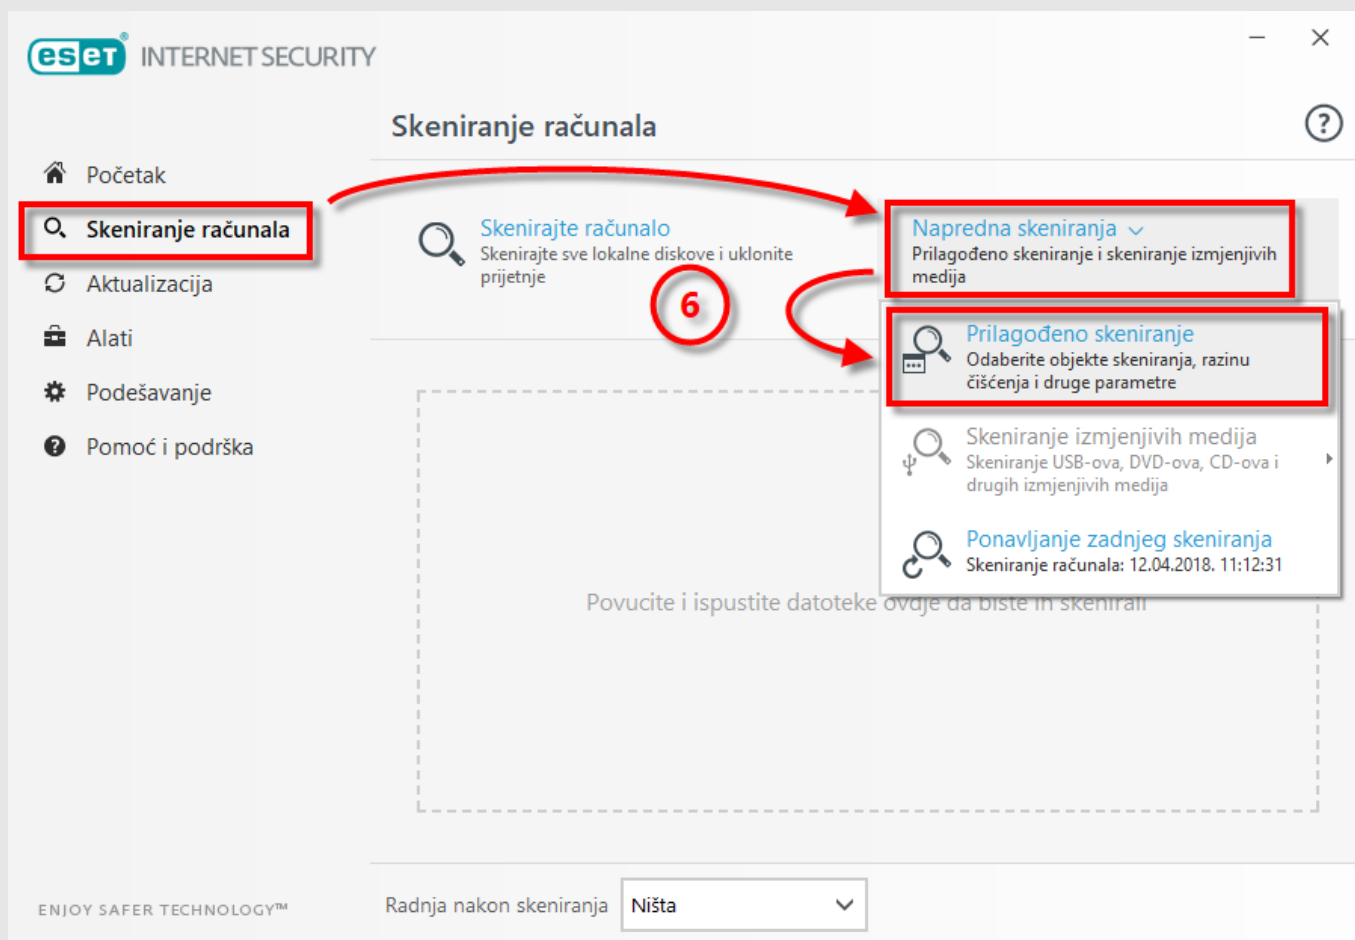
eset INTERNET SECURITY

Skeniranje računala

Početak
Skeniranje računala
Aktualizacija
Alati
Podešavanje
Pomoć i podrška

Skenirajte računalo
Skenirajte sve lokalne diskove i uklonite prijetnje

6

Napredna skeniranja
Prilagođeno skeniranje i skeniranje izmjenjivih medija

Prilagođeno skeniranje
Odaberite objekte skeniranja, razinu čišćenja i druge parametre

Skeniranje izmjenjivih medija
Skeniranje USB-ova, DVD-ova, CD-ova i drugih izmjenjivih medija

Ponavljanje zadnjeg skeniranja
Skeniranje računala: 12.04.2018. 11:12:31

Povucite i ispustite datoteke ovdje da biste ih skenirali

ENJOY SAFER TECHNOLOGY™

Radnja nakon skeniranja
Ništa